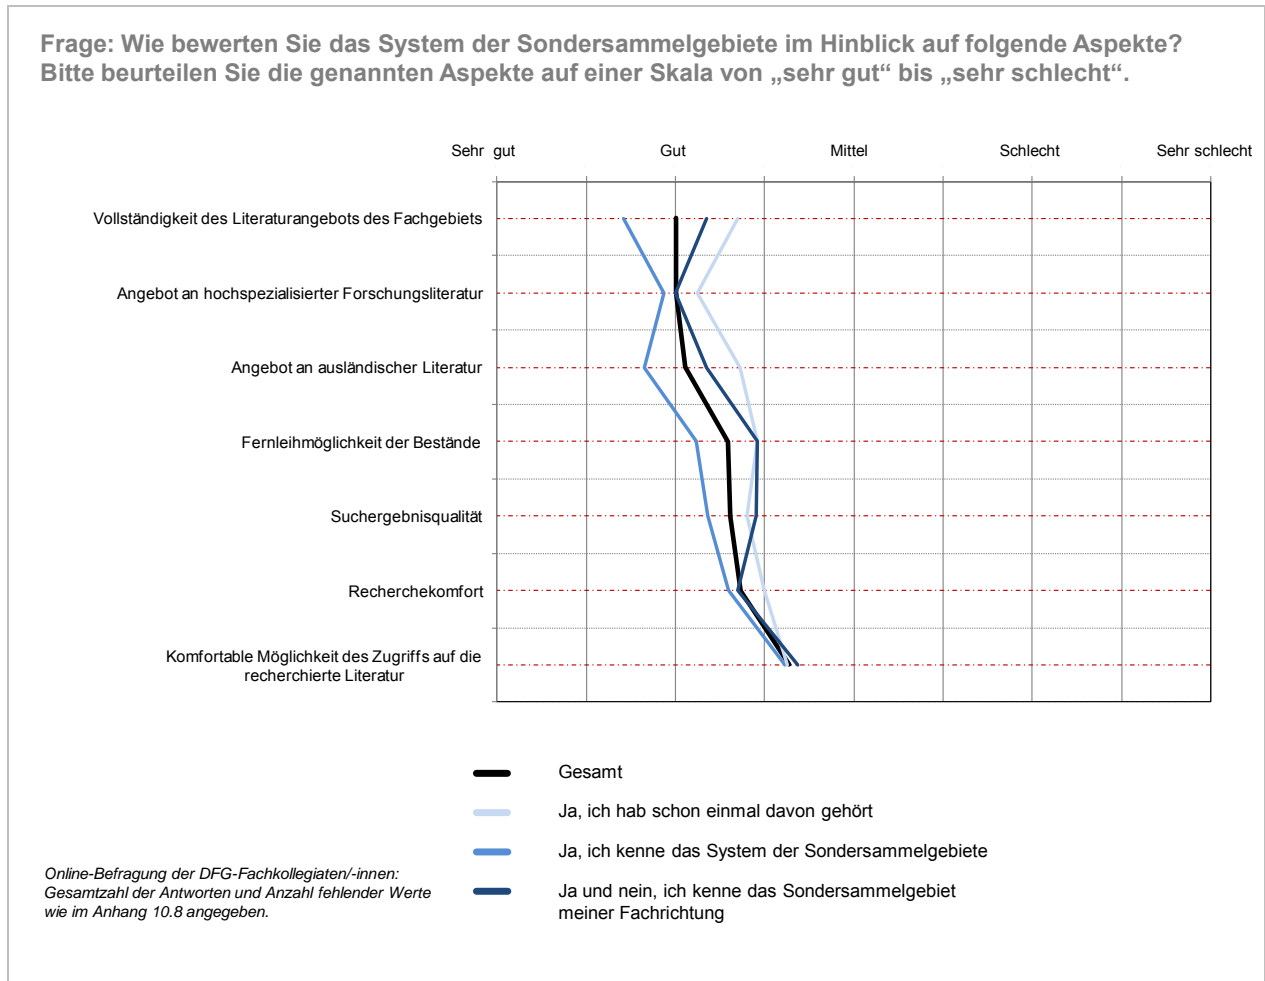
Frage: Wie bewerten Sie das System der Sondersammelgebiete im Hinblick auf folgende Aspekte? Bitte beurteilen Sie die genannten Aspekte auf einer Skala von „sehr gut“ bis „sehr schlecht“.

Sehr gut
Gut
Mittel
Schlecht
Sehr schlecht

Vollständigkeit des Literaturangebots des Fachgebiets
Angebot an hochspezialisierter Forschungsliteratur
Angebot an ausländischer Literatur
Fernleihmöglichkeit der Bestände
Suchergebnisqualität
Recherchekomfort
Komfortable Möglichkeit des Zugriffs auf die recherchierte Literatur

Gesamt
Ja, ich hab schon einmal davon gehört
Ja, ich kenne das System der Sondersammelgebiete
Ja und nein, ich kenne das Sondersammelgebiet meiner Fachrichtung

Online-Befragung der DFG-Fachkollegiaten/-innen: Gesamtzahl der Antworten und Anzahl fehlender Werte wie im Anhang 10.8 angegeben.